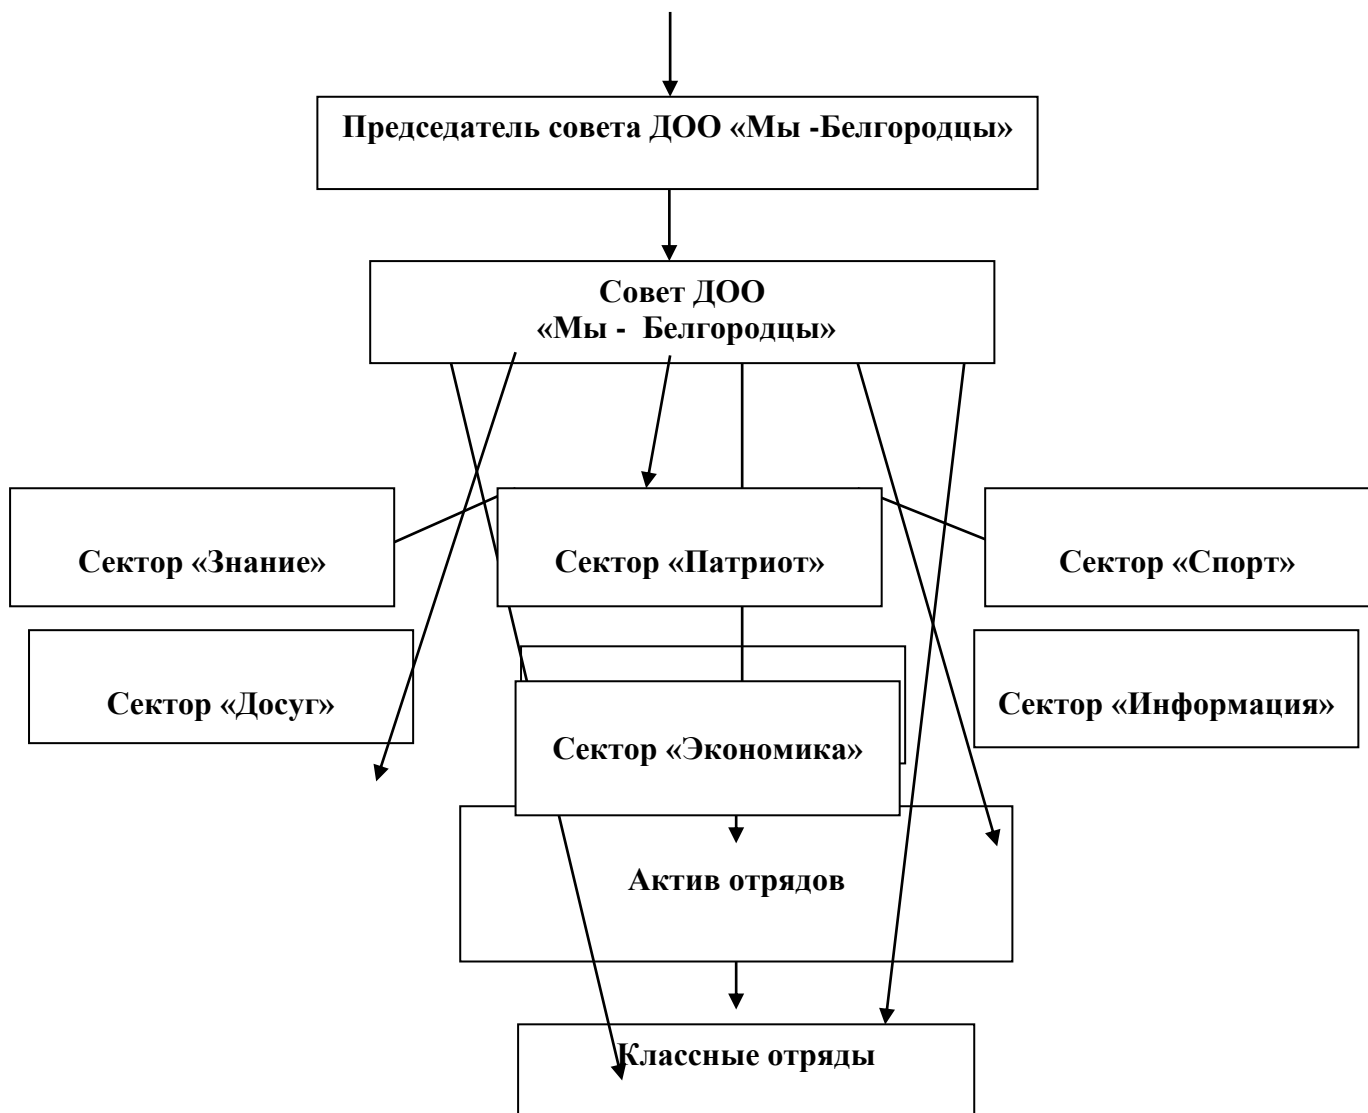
Председатель совета ДОО «Мы -Белгородцы»

Совет ДОО
«Мы - Белгородцы»

Сектор «Знание»

Сектор «Патриот»

Сектор «Спорт»

Сектор «Досуг»

Сектор «Информация»

Сектор «Экономика»

Актив отрядов

Классные отряды